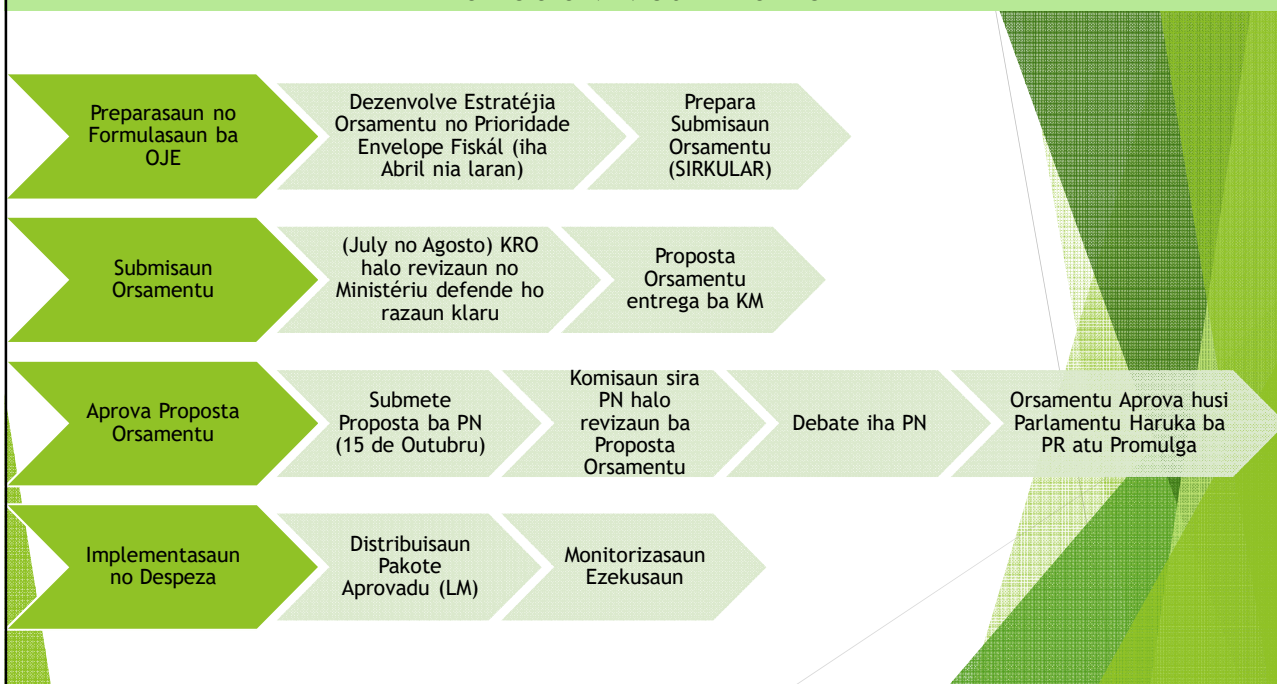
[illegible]

Preparasaun no Formulasaun ba OJE

Dezenvolve Estratéjia Orsamentu no Prioridade Envelope Fiskál (iha Abril nia laran)

Prepara Submisaun Orsamentu (SIRKULAR)

Submisaun Orsamentu

(July no Agosto) KRO halo revizaun no Ministériu defende ho razaun klaru

Proposta Orsamentu entrega ba KM

Aprova Proposta Orsamentu

Submete Proposta ba PN (15 de Outubru)

Komisaun sira PN halo revizaun ba Proposta Orsamentu

Debate iha PN

Orsamentu Aprova husi Parlamentu Haruka ba PR atu Promulga

Implementasaun no Despeza

Distribuisaun Pakote Aprovadu (LM)

Monitorizasaun Ezekusaun